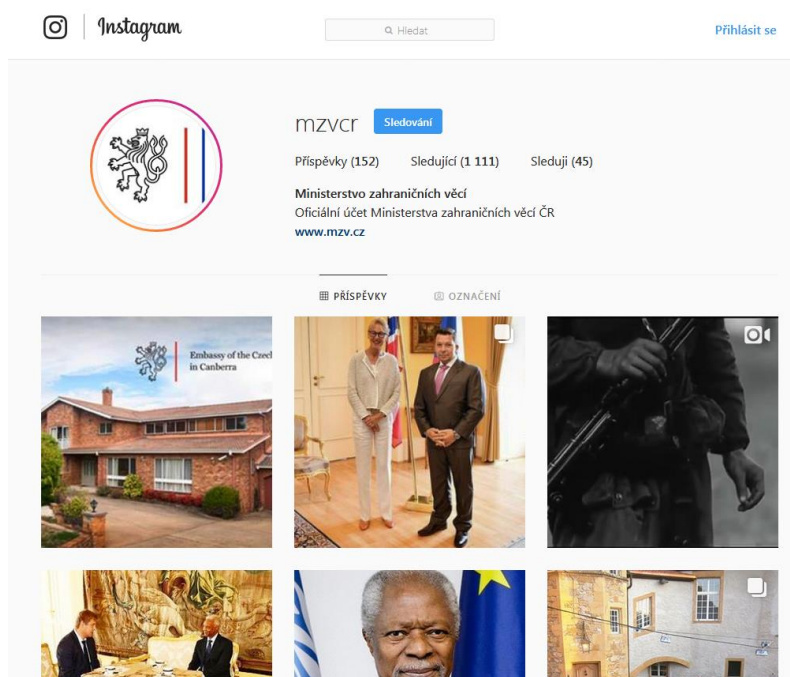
Instagram

Hledat

Přihlásit se

mzvcr

Sledování

Příspěvky (152) Sledující (1 111) Sleduji (45)

Ministerstvo zahraničních věcí
Oficiální účet Ministerstva zahraničních věcí ČR
www.mzv.cz

PŘÍSPĚVKY

OZNAČENÍ

Embassy of the Czecl
in Canberra